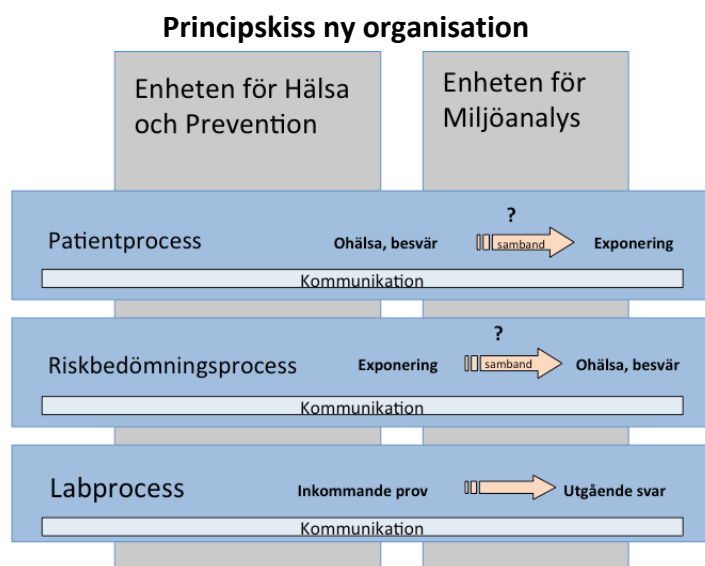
Principskiss ny organisation

Enheten för Hälsa och Prevention

Enheten för Miljöanalys

Patientprocess

Ohälsa, besvär

?

samband

Exponering

Kommunikation

Riskbedömningsprocess

Exponering

?

samband

Ohälsa, besvär

Kommunikation

Labprocess

Inkommande prov

Utgående svar

Kommunikation